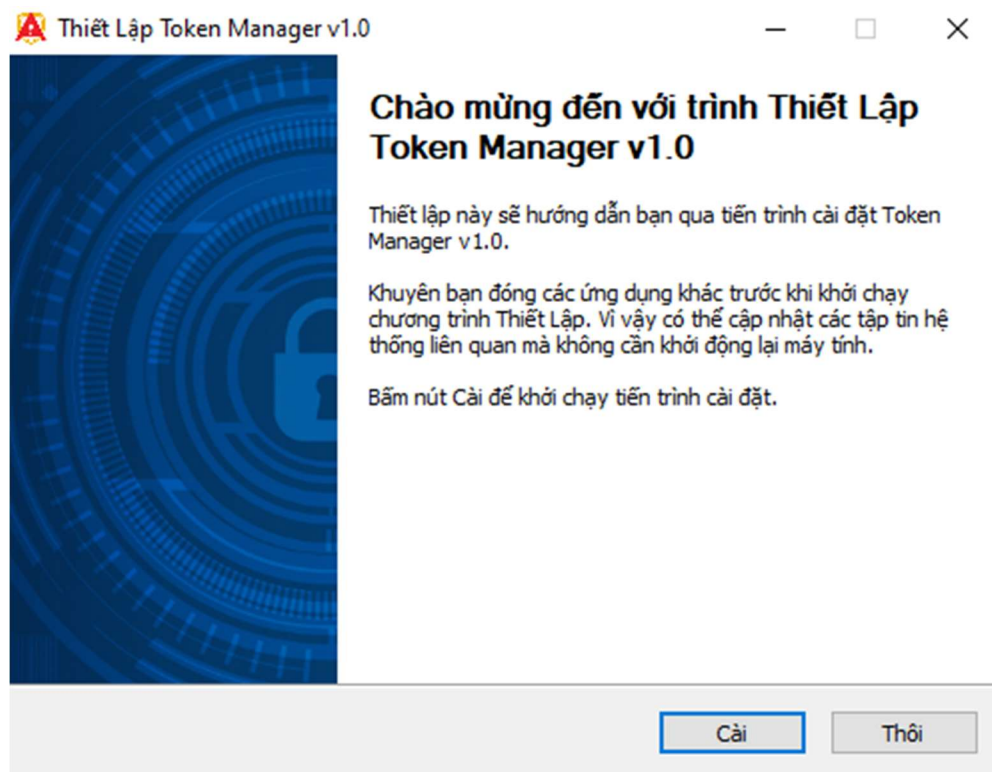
Thiết Lập Token Manager v1.0

Chào mừng đến với trình Thiết Lập Token Manager v1.0

Thiết lập này sẽ hướng dẫn bạn qua tiến trình cài đặt Token Manager v1.0.

Khuyên bạn đóng các ứng dụng khác trước khi khởi chạy chương trình Thiết Lập. Vì vậy có thể cập nhật các tập tin hệ thống liên quan mà không cần khởi động lại máy tính.

Bấm nút Cài để khởi chạy tiến trình cài đặt.

Cài

Thôi